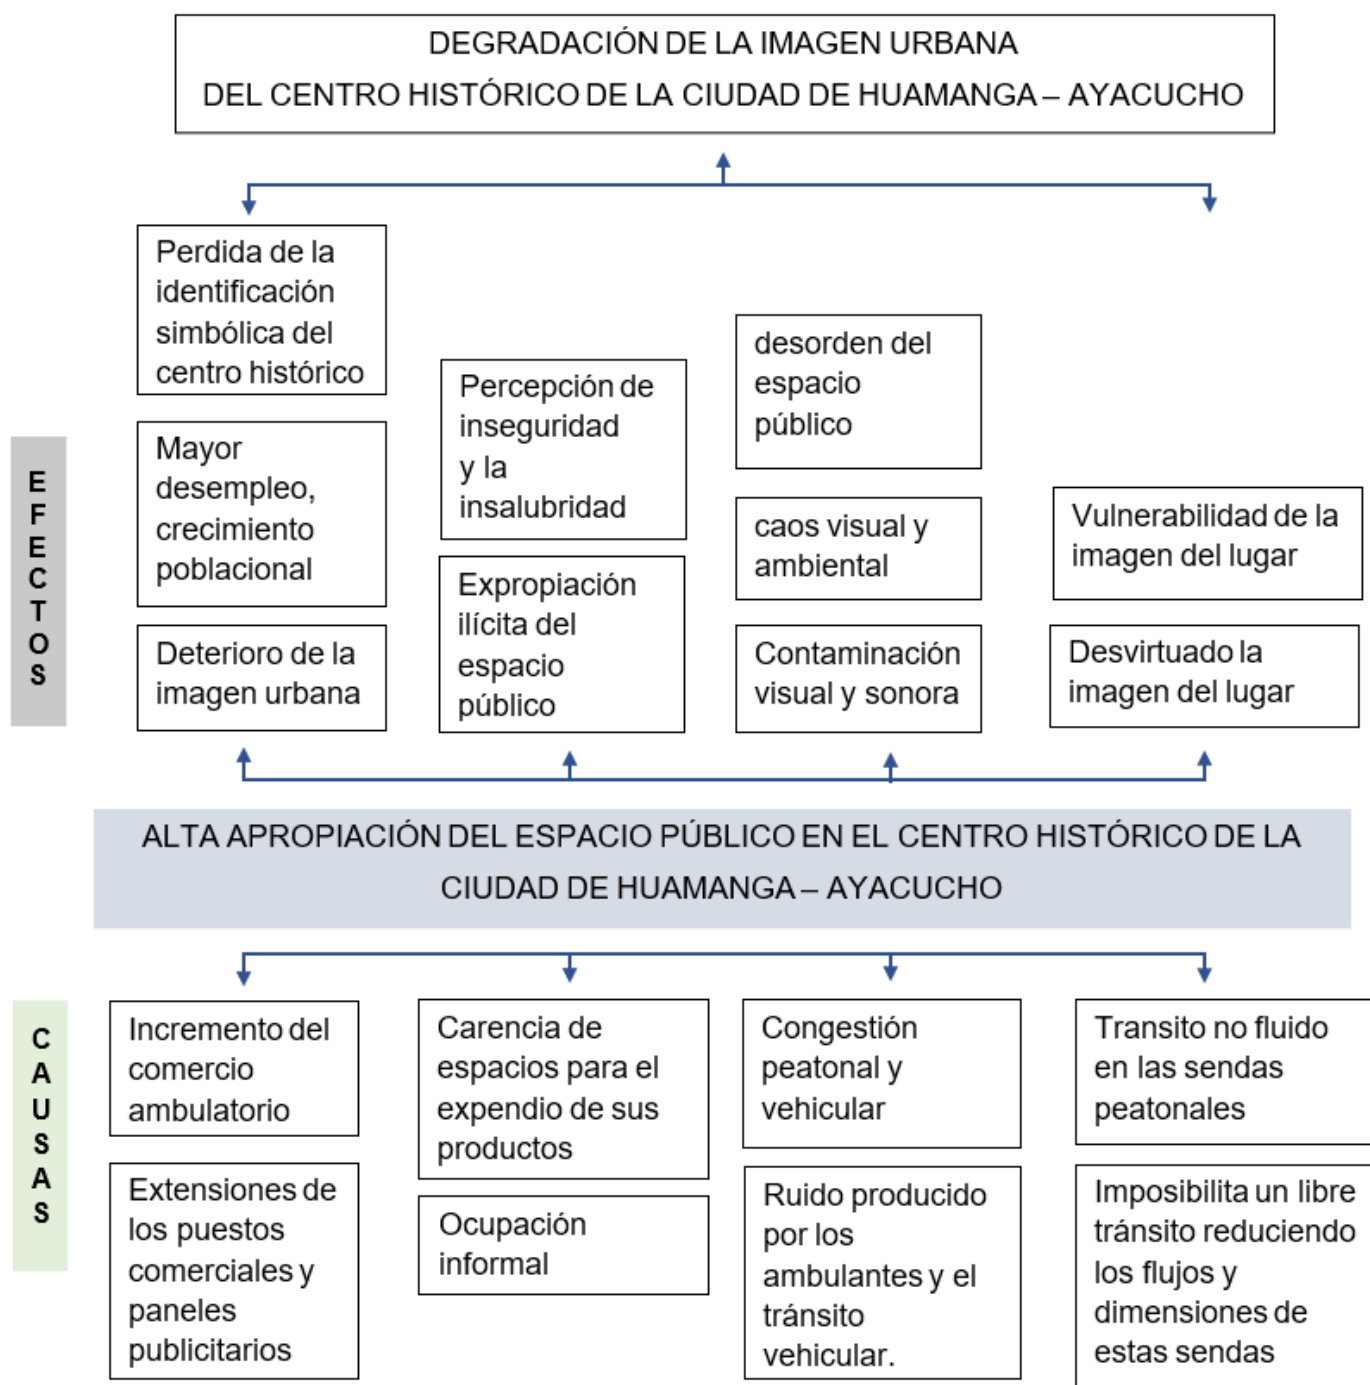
DEGRADACIÓN DE LA IMAGEN URBANA
DEL CENTRO HISTÓRICO DE LA CIUDAD DE HUAMANGA – AYACUCHO

EFECTOS

Perdida de la identificación simbólica del centro histórico

Mayor desempleo, crecimiento poblacional

Deterioro de la imagen urbana

Percepción de inseguridad y la insalubridad

Expropiación ilícita del espacio público

desorden del espacio público

caos visual y ambiental

Contaminación visual y sonora

Vulnerabilidad de la imagen del lugar

Desvirtuado la imagen del lugar

ALTA APROPIACIÓN DEL ESPACIO PÚBLICO EN EL CENTRO HISTÓRICO DE LA CIUDAD DE HUAMANGA – AYACUCHO

CAUSAS

Incremento del comercio ambulatorio

Extensiones de los puestos comerciales y paneles publicitarios

Carencia de espacios para el expendio de sus productos

Ocupación informal

Congestión peatonal y vehicular

Ruido producido por los ambulantes y el tránsito vehicular.

Transito no fluido en las sendas peatonales

Imposibilita un libre tránsito reduciendo los flujos y dimensiones de estas sendas